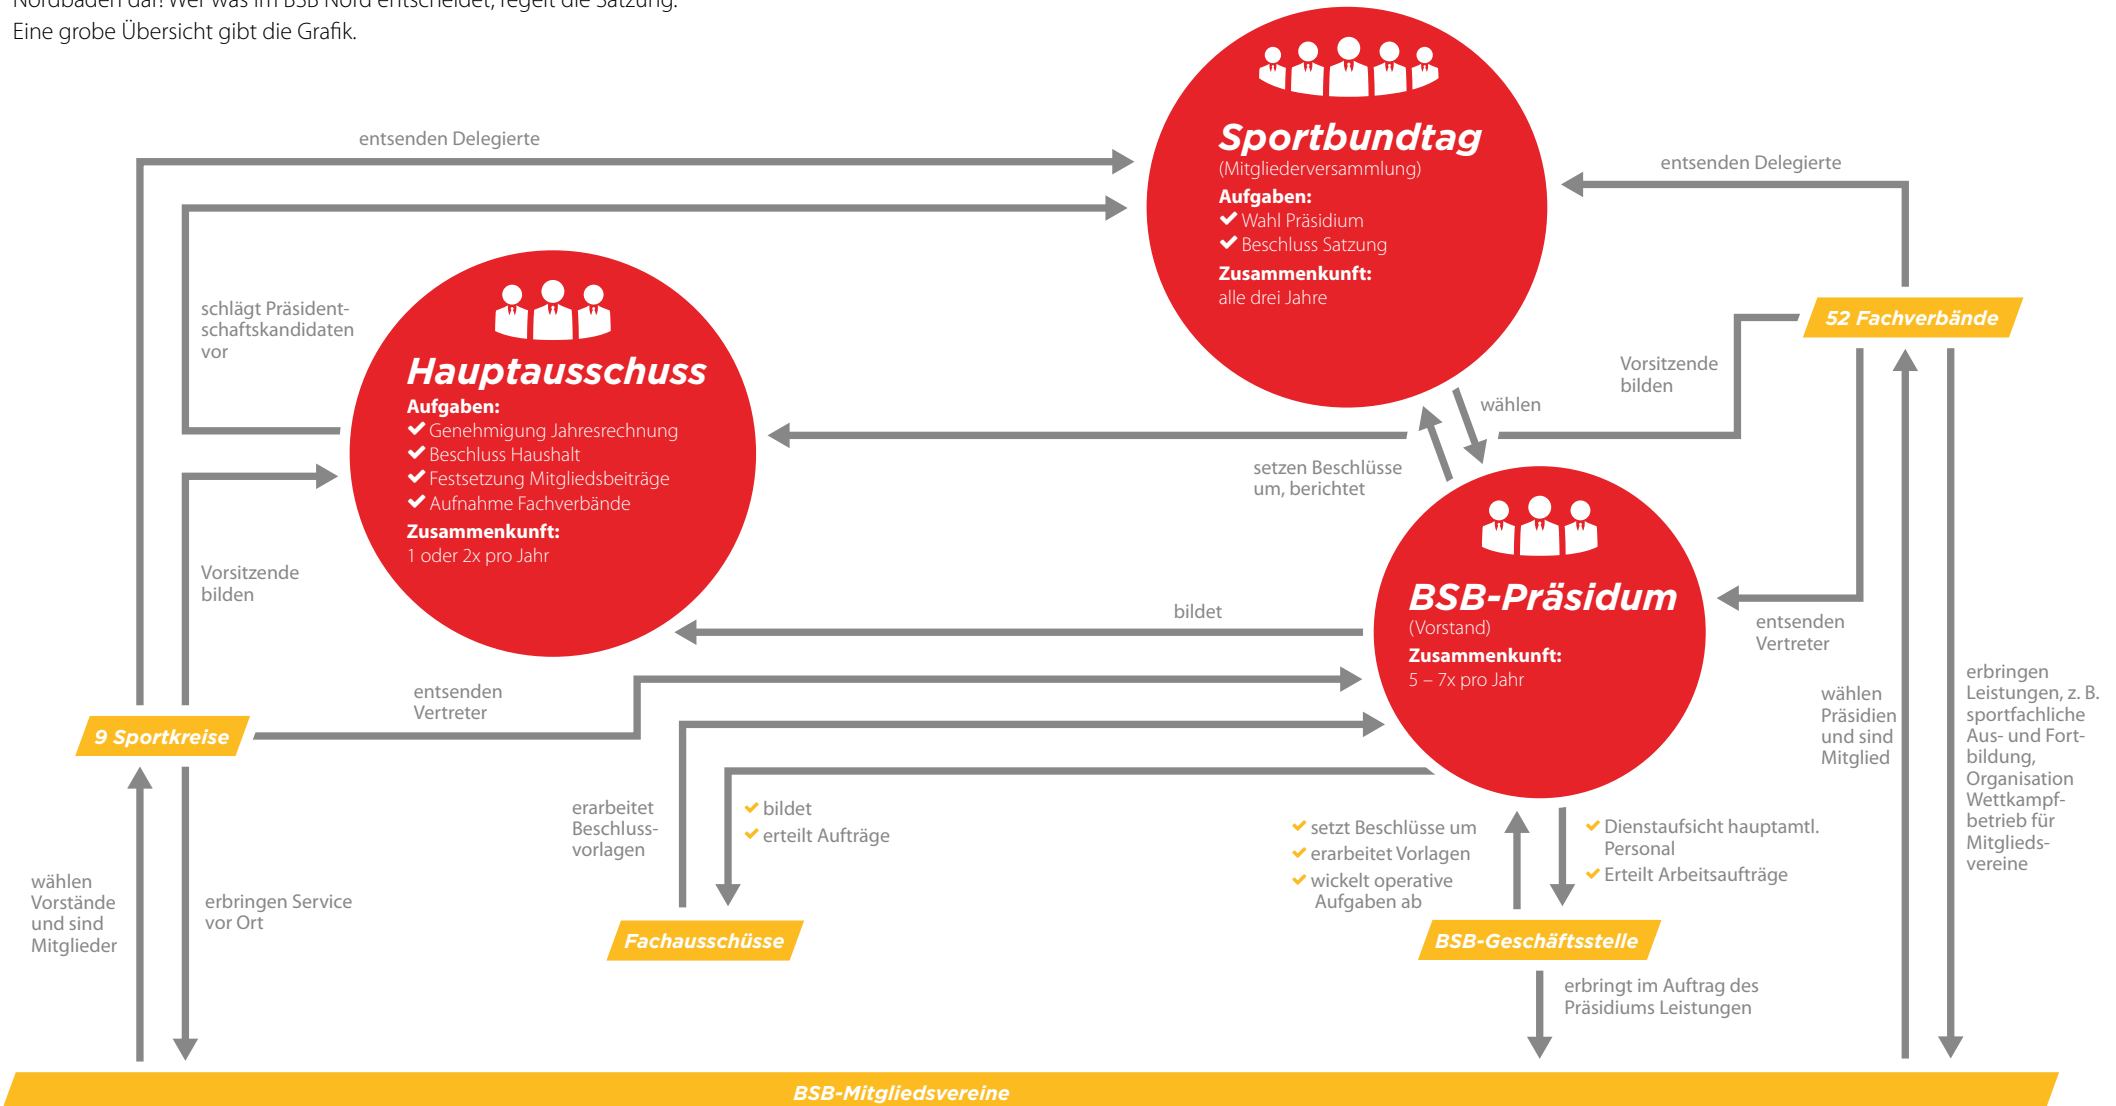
Nordbaden dar. Wer was im BSB Nord entscheidet, regelt die Satzung.
Eine grobe Übersicht gibt die Grafik.

entsenden Delegierte

Sportbundtag
(Mitgliederversammlung)
Aufgaben:
✔ Wahl Präsidium
✔ Beschluss Satzung
Zusammenkunft:
alle drei Jahre

entsenden Delegierte

52 Fachverbände

schlägt Präsidentschaftskandidaten vor

Hauptausschuss
Aufgaben:
✔ Genehmigung Jahresrechnung
✔ Beschluss Haushalt
✔ Festsetzung Mitgliedsbeiträge
✔ Aufnahme Fachverbände
Zusammenkunft:
1 oder 2x pro Jahr

Vorsitzende bilden

wählen

setzen Beschlüsse um, berichtet

Vorsitzende bilden

bildet

BSB-Präsidum
(Vorstand)
Zusammenkunft:
5 – 7x pro Jahr

entsenden Vertreter

entsenden Vertreter

9 Sportkreise

wählen Präsidien und sind Mitglied

erbringen Leistungen, z. B. sportfachliche Aus- und Fortbildung, Organisation Wettkampfbetrieb für Mitgliedsvereine

erarbeitet Beschlussvorlagen

✔ bildet
✔ erteilt Aufträge

✔ setzt Beschlüsse um
✔ erarbeitet Vorlagen
✔ wickelt operative Aufgaben ab

✔ Dienstaufsicht hauptamtl. Personal
✔ Erteilt Arbeitsaufträge

wählen Vorstände und sind Mitglieder

erbringen Service vor Ort

Fachausschüsse

BSB-Geschäftsstelle

erbringt im Auftrag des Präsidiums Leistungen

BSB-Mitgliedsvereine